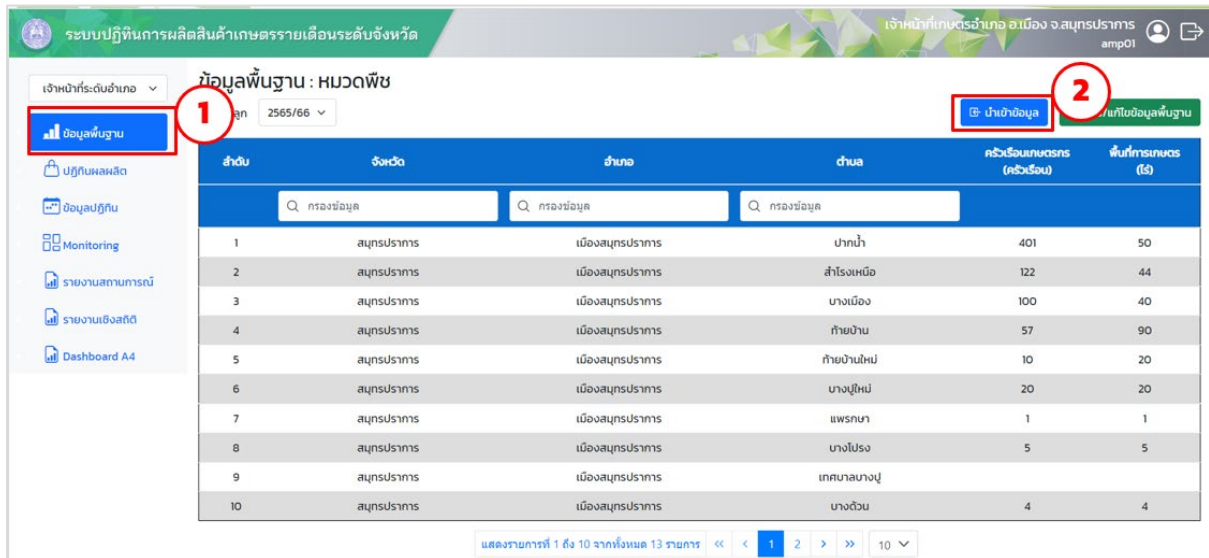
ระบบปฏิทินการผลิตสินค้าเกษตรรายเดือนระดับจังหวัด

เจ้าหน้าที่เกษตรอำเภอ อ.เมือง จ.สมุทรปราการ
amp01

เจ้าหน้าที่ระดับอำเภอ

1

ข้อมูลพื้นฐาน

ปฏิทินผลผลิต

ข้อมูลปฏิทิน

Monitoring

รายงานสถานการณ์

รายงานเชิงสถิติ

Dashboard A4

ข้อมูลพื้นฐาน : หมวดพืช

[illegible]ลูก 2565/66

2

นำเข้าข้อมูล

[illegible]แก้ไขข้อมูลพื้นฐาน

| ลำดับ | จังหวัด | อำเภอ | ตำบล | ครัวเรือนเกษตรกร (ครัวเรือน) | พื้นที่การเกษตร (ไร่) |
|---|---|---|---|---|---|
| | กรองข้อมูล | กรองข้อมูล | กรองข้อมูล | | |
| 1 | สมุทรปราการ | เมืองสมุทรปราการ | ปากน้ำ | 401 | 50 |
| 2 | สมุทรปราการ | เมืองสมุทรปราการ | สำโรงเหนือ | 122 | 44 |
| 3 | สมุทรปราการ | เมืองสมุทรปราการ | บางเมือง | 100 | 40 |
| 4 | สมุทรปราการ | เมืองสมุทรปราการ | ท้ายบ้าน | 57 | 90 |
| 5 | สมุทรปราการ | เมืองสมุทรปราการ | ท้ายบ้านใหม่ | 10 | 20 |
| 6 | สมุทรปราการ | เมืองสมุทรปราการ | บางปูใหม่ | 20 | 20 |
| 7 | สมุทรปราการ | เมืองสมุทรปราการ | แพรกษา | 1 | 1 |
| 8 | สมุทรปราการ | เมืองสมุทรปราการ | บางโปรง | 5 | 5 |
| 9 | สมุทรปราการ | เมืองสมุทรปราการ | เทศบาลบางปู | | |
| 10 | สมุทรปราการ | เมืองสมุทรปราการ | บางด้วน | 4 | 4 |

แสดงรายการที่ 1 ถึง 10 จากทั้งหมด 13 รายการ « ‹ 1 2 › » 10